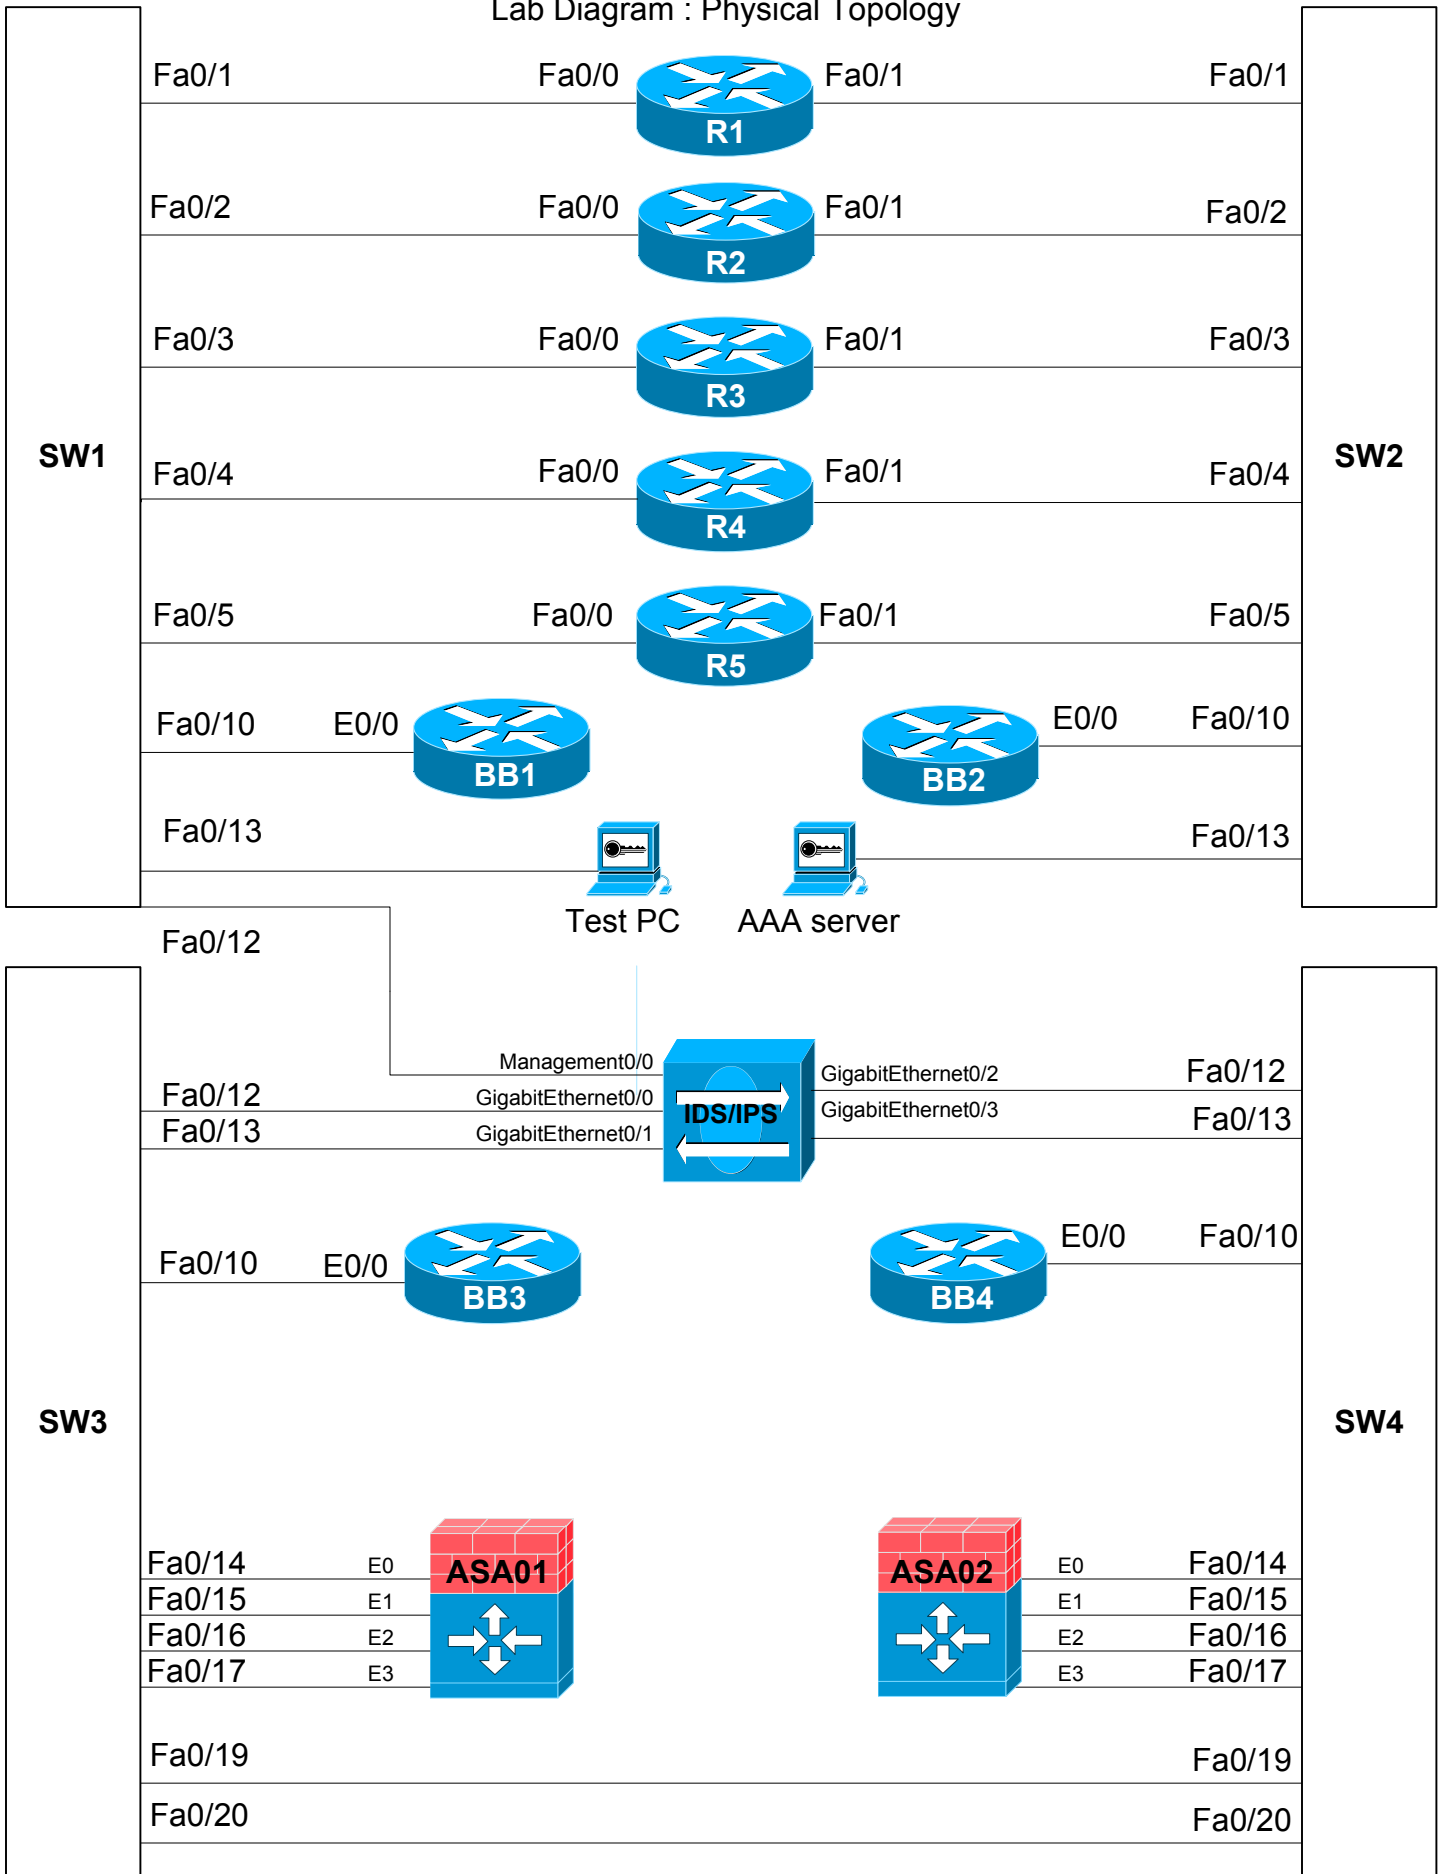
Lab Diagram : Physical Topology

Fa0/1 Fa0/0 R1 Fa0/1 Fa0/1

Fa0/2 Fa0/0 R2 Fa0/1 Fa0/2

Fa0/3 Fa0/0 R3 Fa0/1 Fa0/3

SW1

SW2

Fa0/4 Fa0/0 R4 Fa0/1 Fa0/4

Fa0/5 Fa0/0 R5 Fa0/1 Fa0/5

Fa0/10 E0/0 BB1

BB2 E0/0 Fa0/10

Fa0/13

Fa0/13

Test PC

AAA server

Fa0/12

Management0/0

GigabitEthernet0/2 Fa0/12

Fa0/12 GigabitEthernet0/0

IDS/IPS

GigabitEthernet0/3 Fa0/13

Fa0/13 GigabitEthernet0/1

Fa0/10 E0/0 BB3

BB4 E0/0 Fa0/10

SW3

SW4

Fa0/14 E0
Fa0/15 E1
Fa0/16 E2
Fa0/17 E3

ASA01

ASA02

E0 Fa0/14
E1 Fa0/15
E2 Fa0/16
E3 Fa0/17

Fa0/19 Fa0/19

Fa0/20 Fa0/20